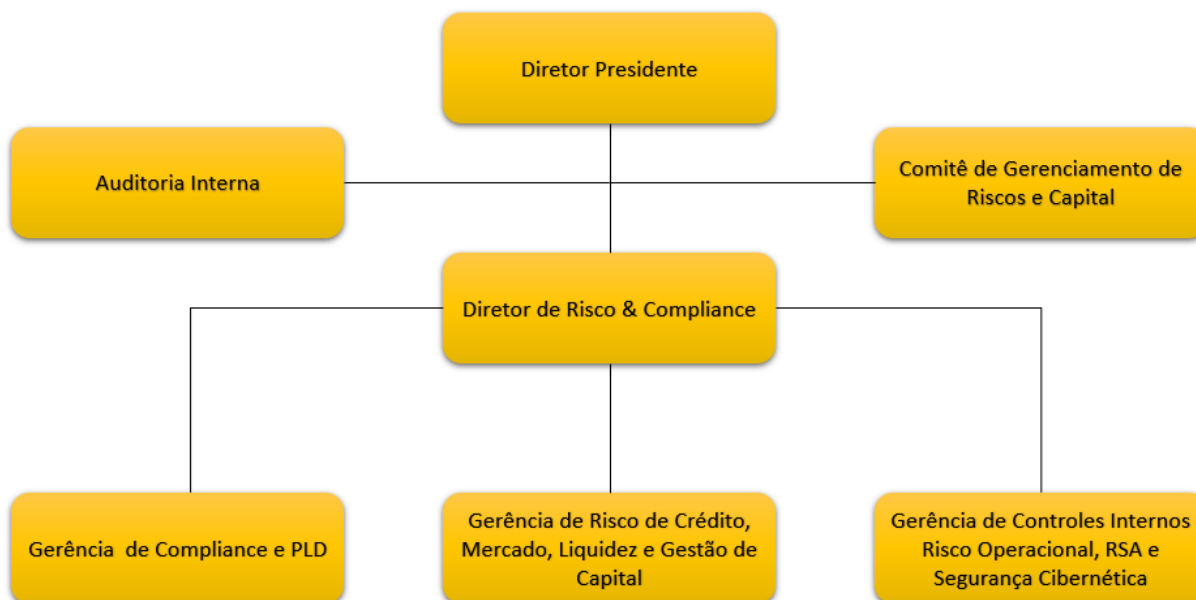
Diretor Presidente

Auditoria Interna

Comitê de Gerenciamento de Riscos e Capital

Diretor de Risco & Compliance

Gerência  de Compliance e PLD

Gerência de Risco de Crédito, Mercado, Liquidez e Gestão de Capital

Gerência de Controles Internos Risco Operacional, RSA e Segurança Cibernética